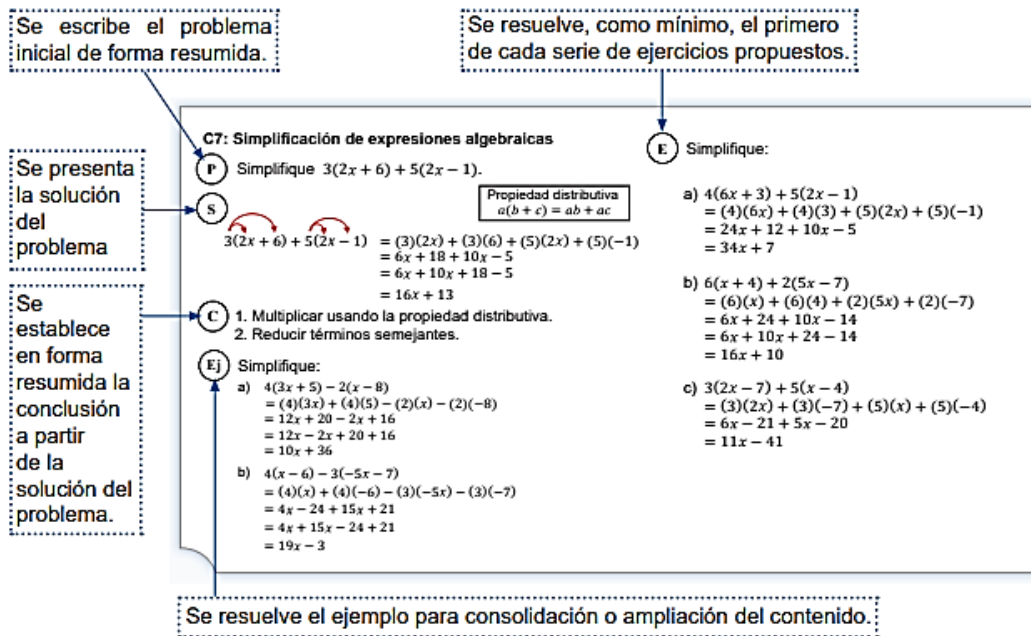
Se escribe el problema inicial de forma resumida.

Se resuelve, como mínimo, el primero de cada serie de ejercicios propuestos.

Se presenta la solución del problema

Se establece en forma resumida la conclusión a partir de la solución del problema.

C7: Simplificación de expresiones algebraicas

P Simplifique $3(2x+6)+5(2x-1)$.

S

Propiedad distributiva
$a(b+c)=ab+ac$

$3(2x+6)+5(2x-1) = (3)(2x)+(3)(6)+(5)(2x)+(5)(-1)$
$= 6x+18+10x-5$
$= 6x+10x+18-5$
$= 16x+13$

C 1. Multiplicar usando la propiedad distributiva.
2. Reducir términos semejantes.

Ej Simplifique:

a) $4(3x+5)-2(x-8)$
$=(4)(3x)+(4)(5)-(2)(x)-(2)(-8)$
$=12x+20-2x+16$
$=12x-2x+20+16$
$=10x+36$

b) $4(x-6)-3(-5x-7)$
$=(4)(x)+(4)(-6)-(3)(-5x)-(3)(-7)$
$=4x-24+15x+21$
$=4x+15x-24+21$
$=19x-3$

E Simplifique:

a) $4(6x+3)+5(2x-1)$
$=(4)(6x)+(4)(3)+(5)(2x)+(5)(-1)$
$=24x+12+10x-5$
$=34x+7$

b) $6(x+4)+2(5x-7)$
$=(6)(x)+(6)(4)+(2)(5x)+(2)(-7)$
$=6x+24+10x-14$
$=6x+10x+24-14$
$=16x+10$

c) $3(2x-7)+5(x-4)$
$=(3)(2x)+(3)(-7)+(5)(x)+(5)(-4)$
$=6x-21+5x-20$
$=11x-41$

Se resuelve el ejemplo para consolidación o ampliación del contenido.